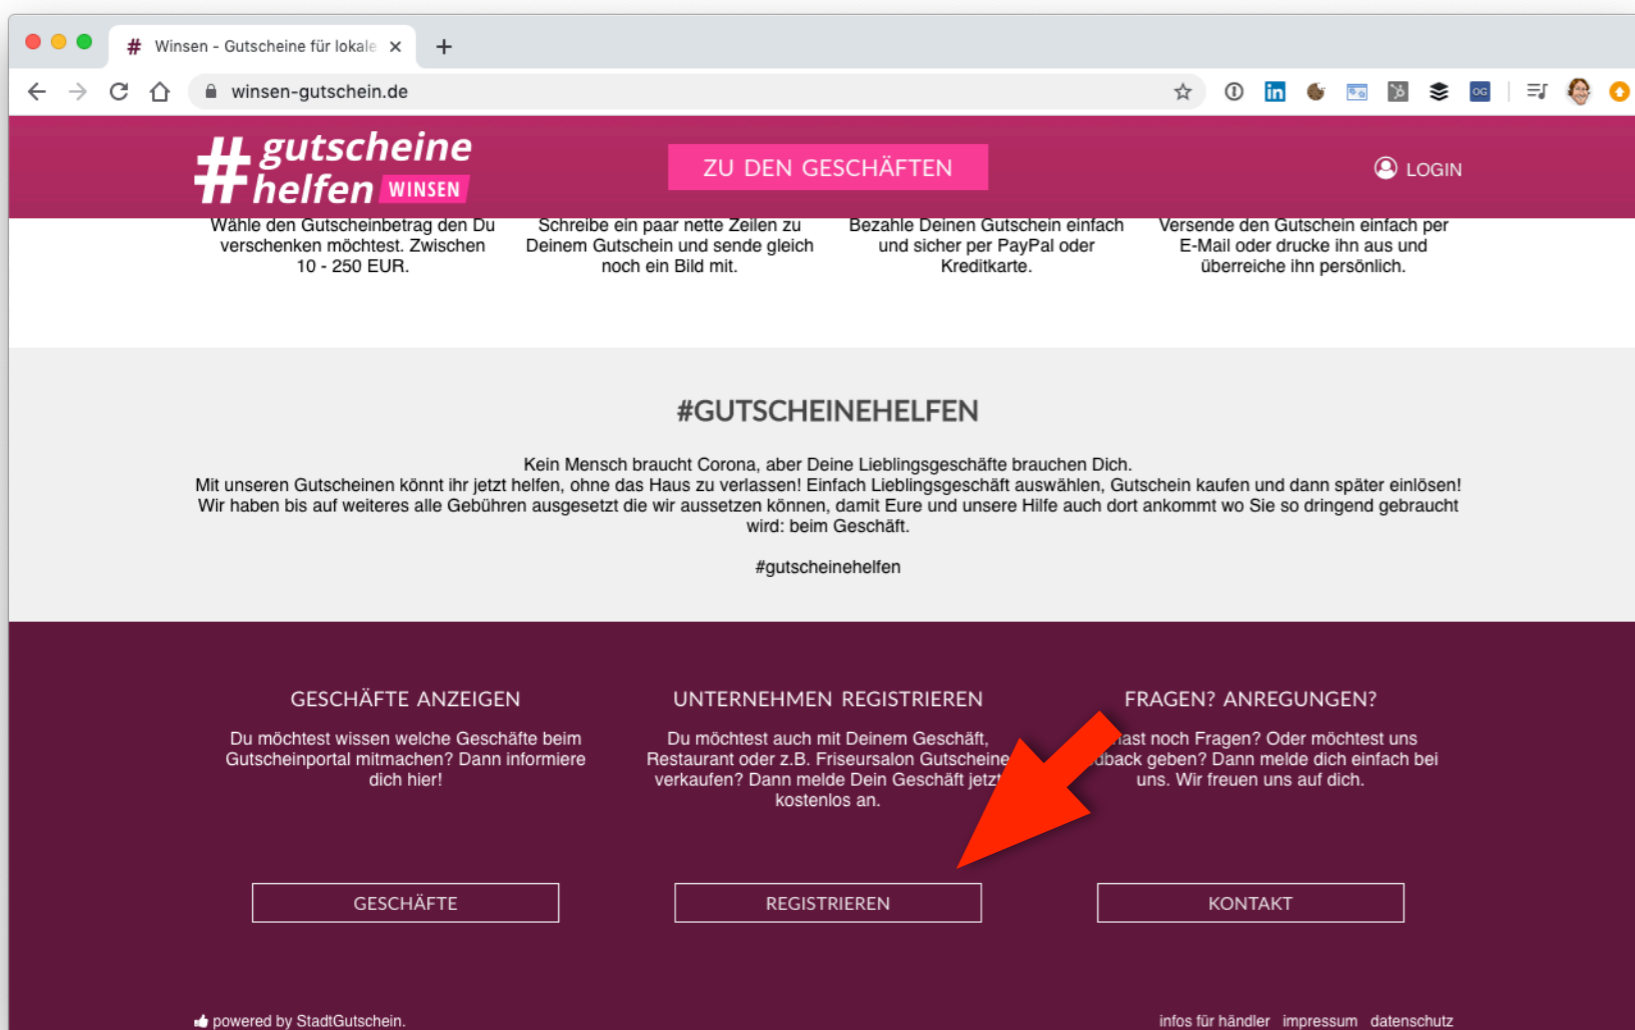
Winsen - Gutscheine für lokale ×

winsen-gutschein.de

#gutscheine helfen WINSEN

ZU DEN GESCHÄFTEN

LOGIN

Wähle den Gutscheinbetrag den Du verschenken möchtest. Zwischen 10 - 250 EUR.

Schreibe ein paar nette Zeilen zu Deinem Gutschein und sende gleich noch ein Bild mit.

Bezahle Deinen Gutschein einfach und sicher per PayPal oder Kreditkarte.

Versende den Gutschein einfach per E-Mail oder drucke ihn aus und überreiche ihn persönlich.

#GUTSCHEINEHELFEN

Kein Mensch braucht Corona, aber Deine Lieblingsgeschäfte brauchen Dich.
Mit unseren Gutscheinen könnt ihr jetzt helfen, ohne das Haus zu verlassen! Einfach Lieblingsgeschäft auswählen, Gutschein kaufen und dann später einlösen!
Wir haben bis auf weiteres alle Gebühren ausgesetzt die wir aussetzen können, damit Eure und unsere Hilfe auch dort ankommt wo Sie so dringend gebraucht wird: beim Geschäft.

#gutscheinehelfen

GESCHÄFTE ANZEIGEN

Du möchtest wissen welche Geschäfte beim Gutscheinportal mitmachen? Dann informiere dich hier!

UNTERNEHMEN REGISTRIEREN

Du möchtest auch mit Deinem Geschäft, Restaurant oder z.B. Friseursalon Gutscheine verkaufen? Dann melde Dein Geschäft jetzt kostenlos an.

FRAGEN? ANREGUNGEN?

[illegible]ast noch Fragen? Oder möchtest uns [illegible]dback geben? Dann melde dich einfach bei uns. Wir freuen uns auf dich.

GESCHÄFTE

REGISTRIEREN

KONTAKT

powered by StadtGutschein.

infos für händler impressum datenschutz